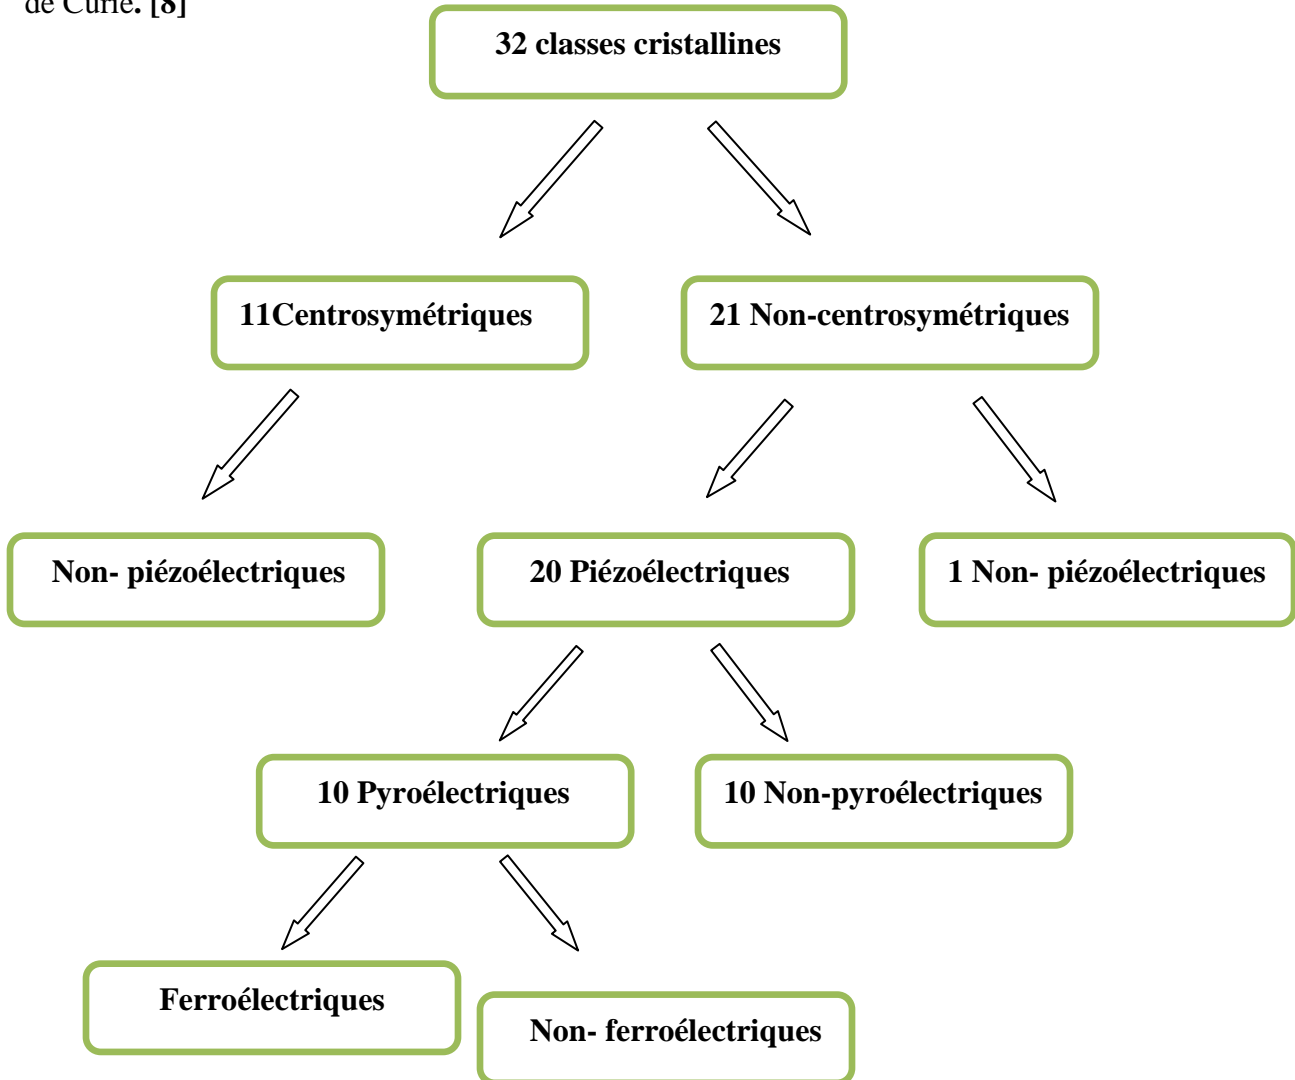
de Curie. [8]

32 classes cristallines

11Centrosymétriques

21 Non-centrosymétriques

Non- piézoélectriques

20 Piézoélectriques

1 Non- piézoélectriques

10 Pyroélectriques

10 Non-pyroélectriques

Ferroélectriques

Non- ferroélectriques